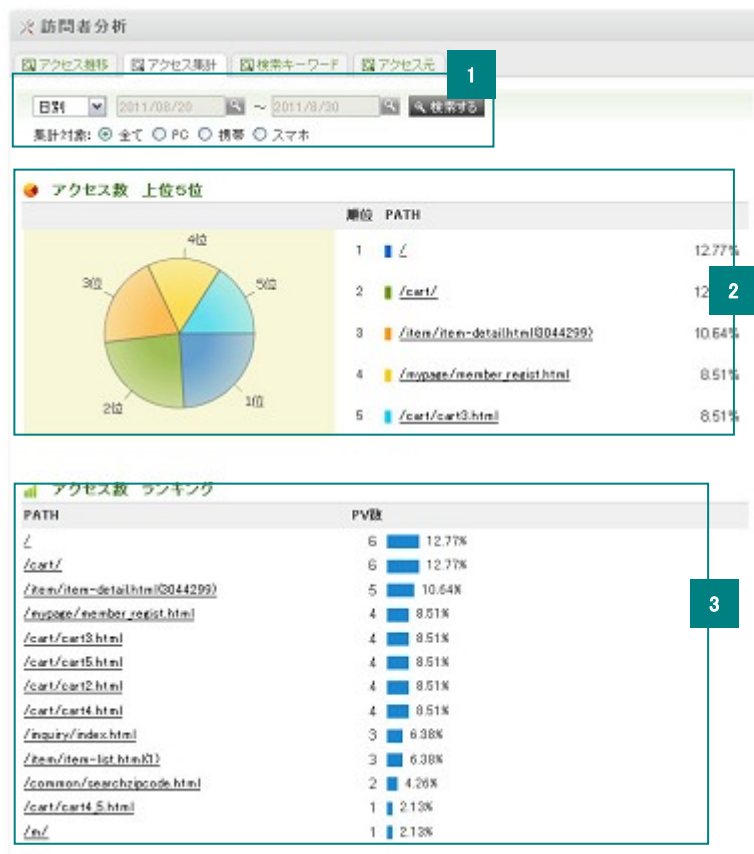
訪問者分析

アクセス推移 | アクセス集計 | 検索キーワード | アクセス元

1

日別 2011/08/20 ~ 2011/8/30 検索する

集計対象: 全て PC 携帯 スマホ

アクセス数 上位5位

2

4位
3位
5位
2位
1位

| 順位 | PATH | |
|---|---|---|
| 1 | / | 12.77% |
| 2 | /cart/ | 12 |
| 3 | /item/item-detail.html(3044299) | 10.64% |
| 4 | /mypage/member_regist.html | 8.51% |
| 5 | /cart/cart3.html | 8.51% |

アクセス数 ランキング

3

| PATH | PV数 | |
|---|---|---|
| / | 6 | 12.77% |
| /cart/ | 6 | 12.77% |
| /item/item-detail.html(3044299) | 5 | 10.64% |
| /mypage/member_regist.html | 4 | 8.51% |
| /cart/cart3.html | 4 | 8.51% |
| /cart/cart5.html | 4 | 8.51% |
| /cart/cart2.html | 4 | 8.51% |
| /cart/cart4.html | 4 | 8.51% |
| /inquiry/index.html | 3 | 6.38% |
| /item/item-list.html(1) | 3 | 6.38% |
| /common/searchzipcode.html | 2 | 4.26% |
| /cart/cart4_5.html | 1 | 2.13% |
| /m/ | 1 | 2.13% |